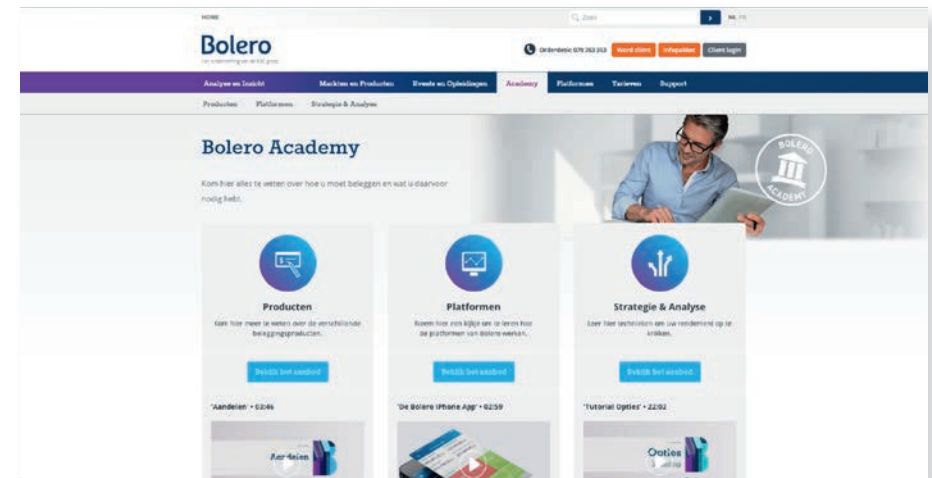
HOME

Zoek

NL FR

Bolero

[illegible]

Ondersteuning 078 353 353 Word cliënt Infosessies Cliënt login

Analyse en Inzicht Markten en Producten Events en Opleidingen Academy Platformen Tarieven Support

Producten Platformen Strategie & Analyse

Bolero Academy

Kom hier alles te weten over hoe u moet beleggen en wat u daarvoor nodig hebt.

BOLERO ACADEMY

Producten

Kom hier meer te weten over de verschillende beleggingsproducten.

Bekijk het aanbod

'Aandelen' • 03:46

Aandelen

Platformen

Neem hier een kijkje om te leren hoe de platformen van Bolero werken.

Bekijk het aanbod

'De Bolero iPhone App' • 02:59

Strategie & Analyse

Leer hier technieken om uw rendement op te krikken.

Bekijk het aanbod

'Tutorial Opties' • 22:02

Opties